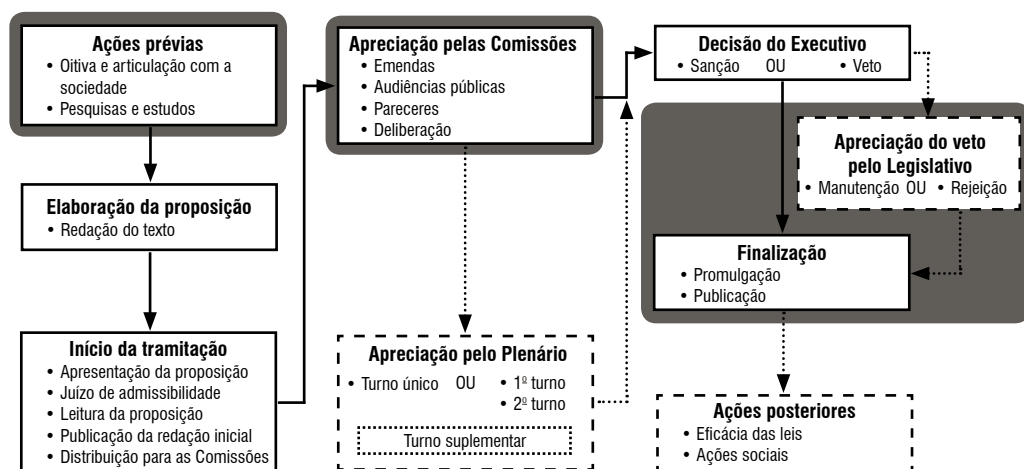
**Ações prévias**
• Oitiva e articulação com a sociedade
• Pesquisas e estudos

**Elaboração da proposição**
• Redação do texto

**Início da tramitação**
• Apresentação da proposição
• Juízo de admissibilidade
• Leitura da proposição
• Publicação da redação inicial
• Distribuição para as Comissões

**Apreciação pelas Comissões**
• Emendas
• Audiências públicas
• Pareceres
• Deliberação

**Apreciação pelo Plenário**
• Turno único OU • 1º turno
• 2º turno
Turno suplementar

**Decisão do Executivo**
• Sanção OU • Veto

**Apreciação do veto pelo Legislativo**
• Manutenção OU • Rejeição

**Finalização**
• Promulgação
• Publicação

**Ações posteriores**
• Eficácia das leis
• Ações sociais